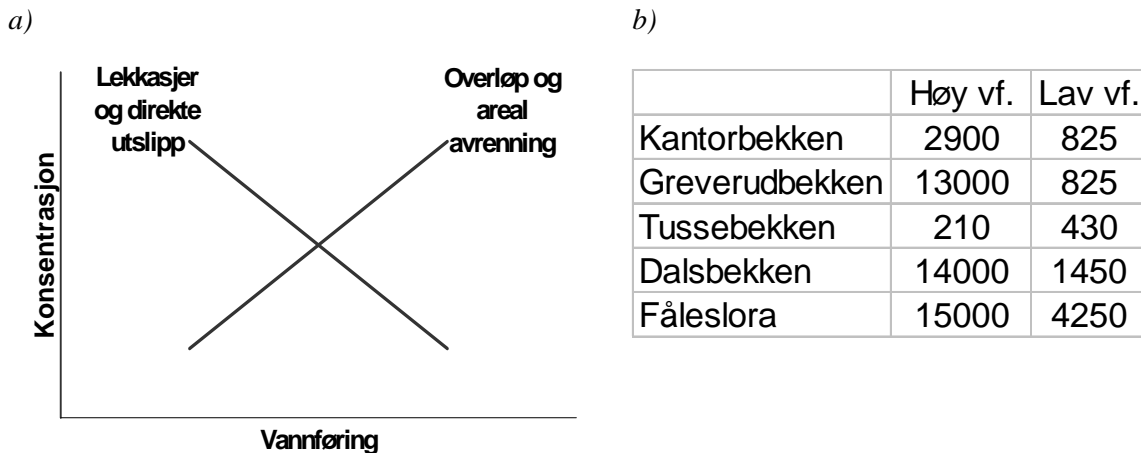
a)

b)

Lekkasjer og direkte utslipp

Overløp og areal avrenning

Konsentrasjon

Vannføring

| | Høy vf. | Lav vf. |
|---|---|---|
| Kantorbekken | 2900 | 825 |
| Greverudbekken | 13000 | 825 |
| Tussebekken | 210 | 430 |
| Dalsbekken | 14000 | 1450 |
| Fåleslora | 15000 | 4250 |